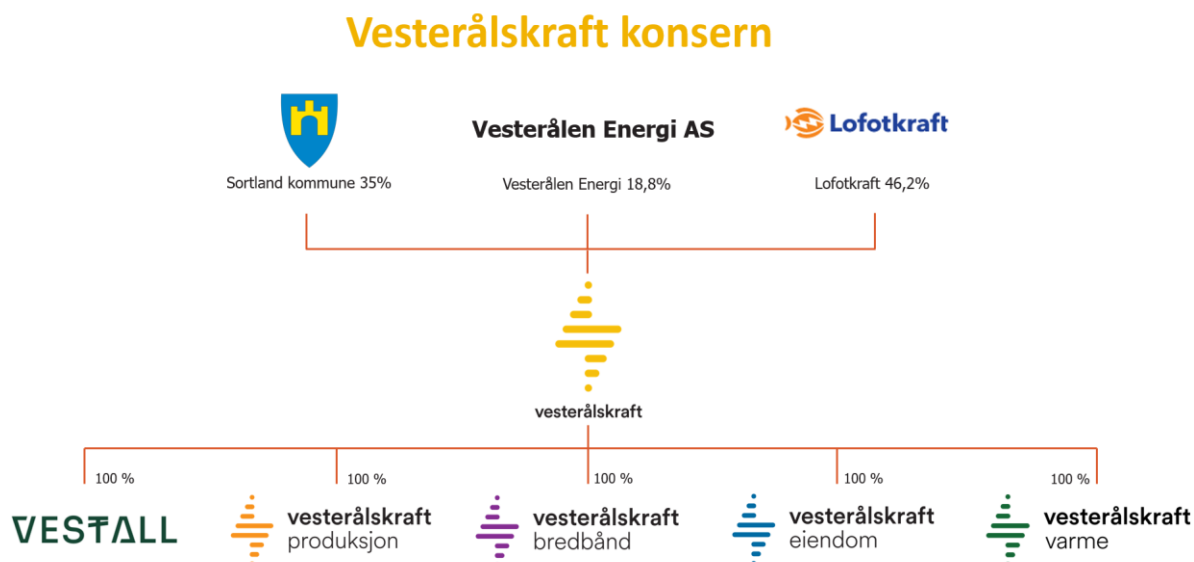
Vesterålskraft konsern

Vesterålen Energi AS

Lofotkraft

Sortland kommune 35%

Vesterålen Energi 18,8%

Lofotkraft 46,2%

vesterålskraft

100 %

100 %

100 %

100 %

100 %

VESTALL

vesterålskraft produksjon

vesterålskraft bredbånd

vesterålskraft eiendom

vesterålskraft varme